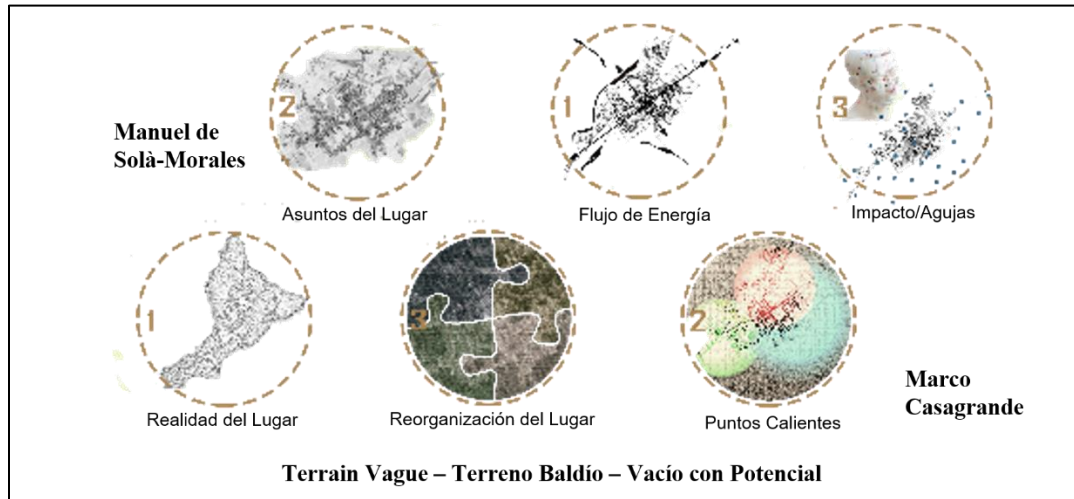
Manuel de Solà-Morales

2

Asuntos del Lugar

1

Flujo de Energía

3

Impacto/Agujas

1

Realidad del Lugar

3

Reorganización del Lugar

2

Puntos Calientes

Marco Casagrande

Terrain Vague – Terreno Baldío – Vacío con Potencial